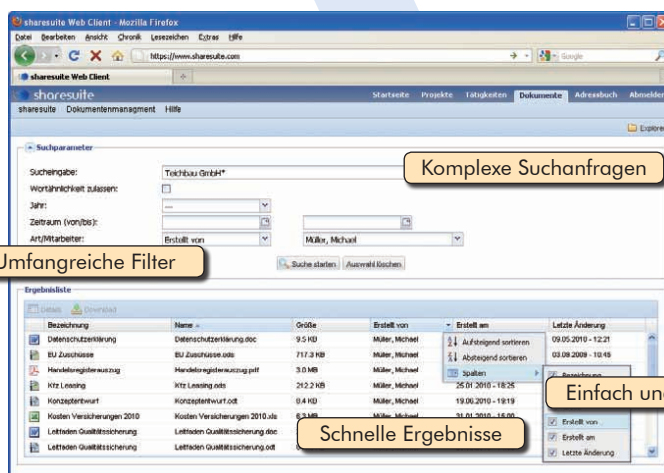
sharesuite Web Client - Mozilla Firefox
Datei Bearbeiten Ansicht Chronik Lesezeichen Extras Hilfe
https://www.sharesuite.com
Google
sharesuite Web Client
sharesuite
Startseite Projekte Tätigkeiten Dokumente Adressbuch Abmelden
sharesuite Dokumentenmanagment Hilfe
Explorer

Suchparameter
Sucheingabe: Teichbau GmbH*
Wortähnlichkeit zulassen:
Jahr: ---
Zeitraum (von/bis):
Art/Mitarbeiter: Erstellt von Müller, Michael
Komplexe Suchanfragen
Umfangreiche Filter
Suche starten Auswahl löschen

Ergebnisliste
Details Download

| Bezeichnung | Name | Größe | Erstellt von | Erstellt am | Letzte Änderung |
|---|---|---|---|---|---|
| Datenschutzerklärung | Datenschutzerklärung.doc | 9.5 KB | Müller, Michael | | 09.05.2010 - 12:21 |
| EU Zuschüsse | EU Zuschüsse.ods | 717.3 KB | Müller, Michael | | 03.09.2009 - 10:45 |
| Handelsregisterauszug | Handelsregisterauszug.pdf | 3.0 MB | Müller, Michael | | |
| Kfz Leasing | Kfz Leasing.ods | 212.2 KB | Müller, Michael | 26.01.2010 - 18:25 | |
| Konzeptentwurf | Konzeptentwurf.odt | 8.4 KB | Müller, Michael | 19.06.2010 - 19:19 | |
| Kosten Versicherungen 2010 | Kosten Versicherungen 2010.xls | 6.3 MB | Müller, Michael | 31.01.2010 - 15:00 | |
| Leitfaden Qualitätssicherung | Leitfaden Qualitätssicherung.doc | | Müller, Michael | | |
| Leitfaden Qualitätssicherung | Leitfaden Qualitätssicherung.odt | | Müller, Michael | | |

Aufsteigend sortieren
Absteigend sortieren
Spalten
Bezeichnung
Erstellt von
Erstellt am
Letzte Änderung
Einfach und
Schnelle Ergebnisse